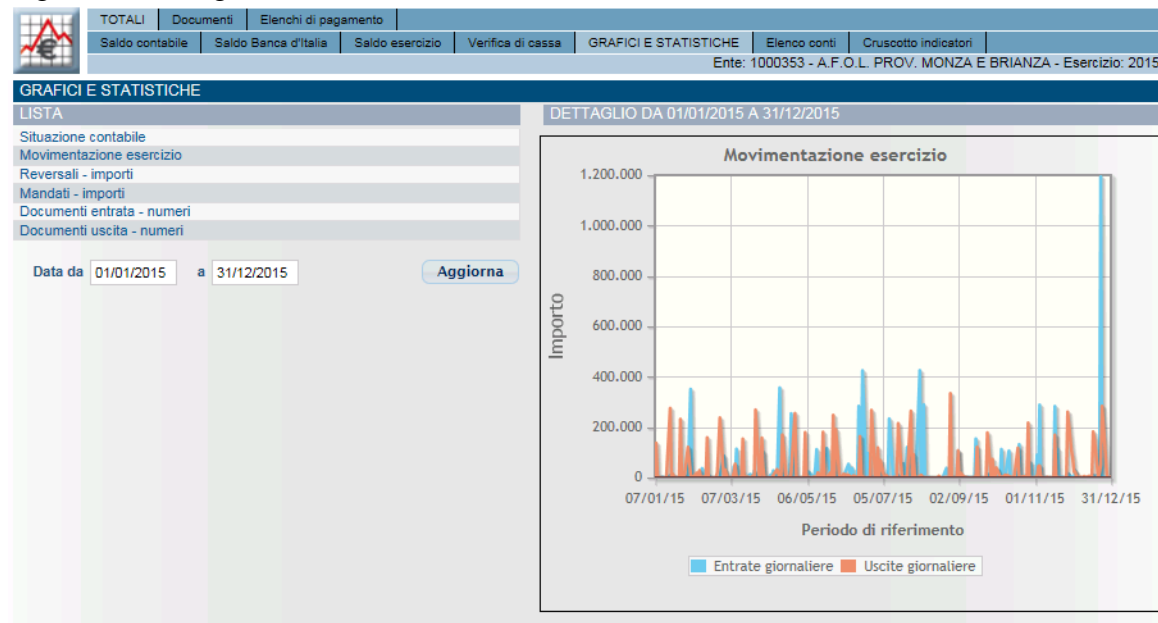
TOTALI | Documenti | Elenchi di pagamento

Saldo contabile | Saldo Banca d'Italia | Saldo esercizio | Verifica di cassa | GRAFICI E STATISTICHE | Elenco conti | Cruscotto indicatori

Ente: 1000353 - A.F.O.L. PROV. MONZA E BRIANZA - Esercizio: 2015

GRAFICI E STATISTICHE

LISTA

Situazione contabile
Movimentazione esercizio
Reversali - importi
Mandati - importi
Documenti entrata - numeri
Documenti uscita - numeri

Data da 01/01/2015 a 31/12/2015

Aggiorna

DETTAGLIO DA 01/01/2015 A 31/12/2015

Movimentazione esercizio

1.200.000
1.000.000
800.000
600.000
400.000
200.000
0

Importo

07/01/15 07/03/15 06/05/15 05/07/15 02/09/15 01/11/15 31/12/15

Periodo di riferimento

Entrate giornaliere Uscite giornaliere